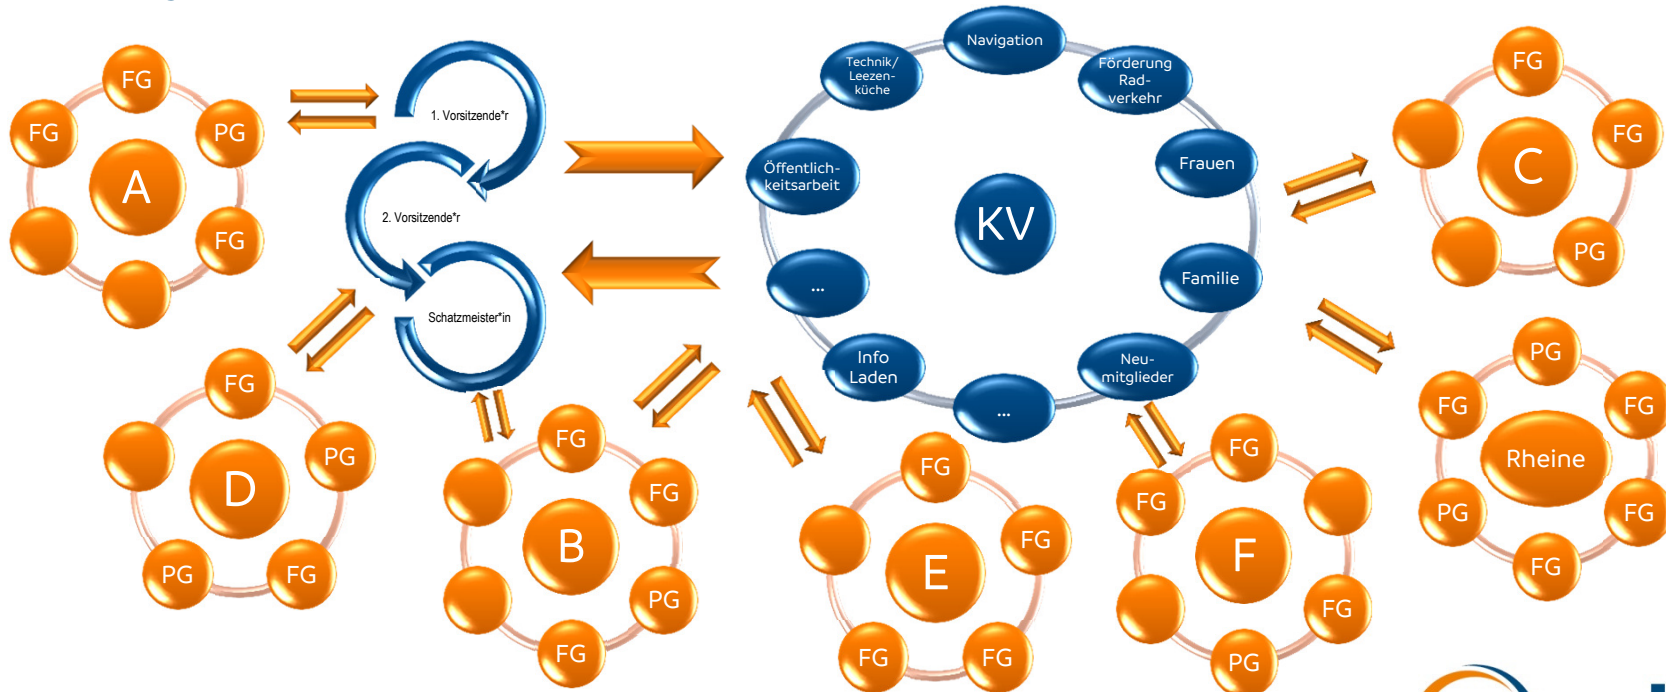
FG
FG
PG
A
FG

1. Vorsitzende*r
2. Vorsitzende*r
Schatzmeister*in

Navigation
Technik/
Leezen-
küche
Förderung
Rad-
verkehr
Öffentlich-
keitsarbeit
Frauen
KV
...
Familie
Info
Laden
Neu-
mitglieder
...

FG
C
FG
PG

FG
D
PG
PG
FG

FG
B
FG
PG
FG

FG
E
FG
FG
FG

FG
FG
F
FG
PG

PG
FG
FG
Rheine
PG
FG
FG